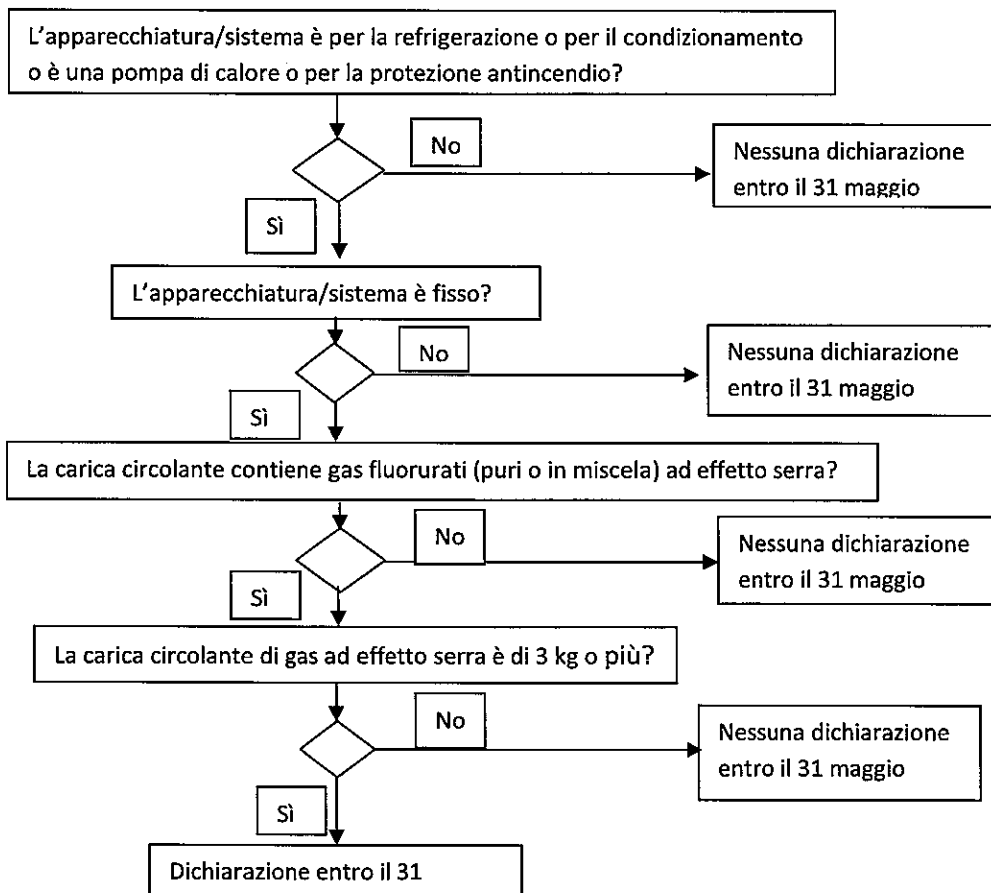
L’apparecchiatura/sistema è per la refrigerazione o per il condizionamento o è una pompa di calore o per la protezione antincendio?

No

Nessuna dichiarazione entro il 31 maggio

Sì

L’apparecchiatura/sistema è fisso?

No

Nessuna dichiarazione entro il 31 maggio

Sì

La carica circolante contiene gas fluorurati (puri o in miscela) ad effetto serra?

No

Nessuna dichiarazione entro il 31 maggio

Sì

La carica circolante di gas ad effetto serra è di 3 kg o più?

No

Nessuna dichiarazione entro il 31 maggio

Sì

Dichiarazione entro il 31